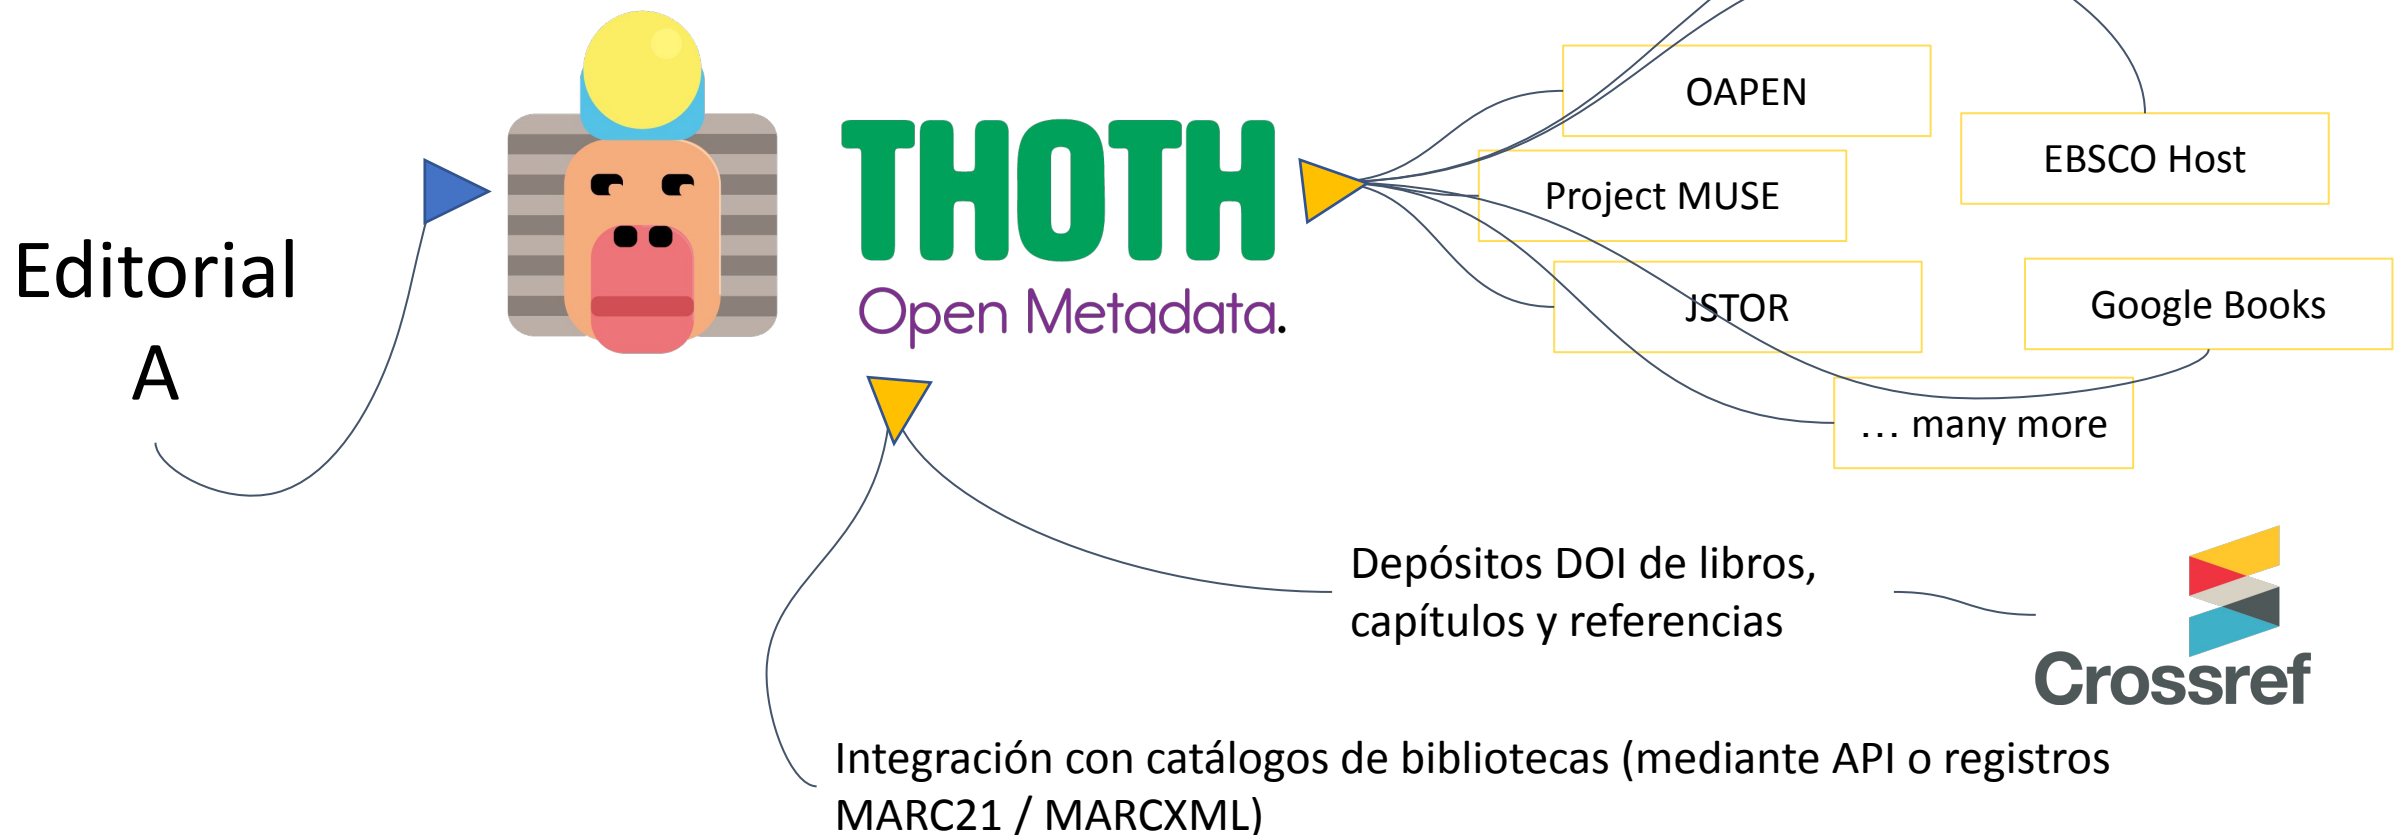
Editorial A

THOTH
Open Metadata.

OAPEN

EBSCO Host

Project MUSE

JSTOR

Google Books

… many more

Depósitos DOI de libros, capítulos y referencias

Crossref

Integración con catálogos de bibliotecas (mediante API o registros MARC21 / MARCXML)